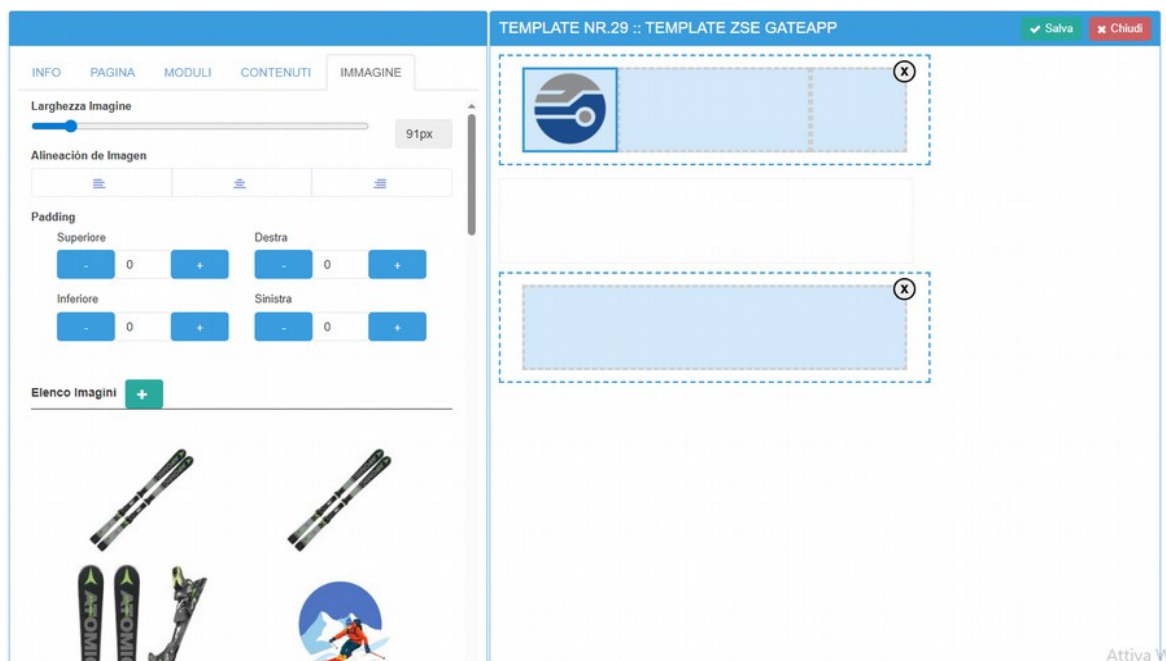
INFO PAGINA MODULI CONTENUTI IMMAGINE

Larghezza Imagine

91px

Alineación de Imagen

Padding

Superiore

- 0 +

Destra

- 0 +

Inferiore

- 0 +

Sinistra

- 0 +

Elenco Imagini +

ATOMIC ATOMIC

TEMPLATE NR.29 :: TEMPLATE ZSE GATEAPP

Salva

Chiudi

x

x

Attiva W